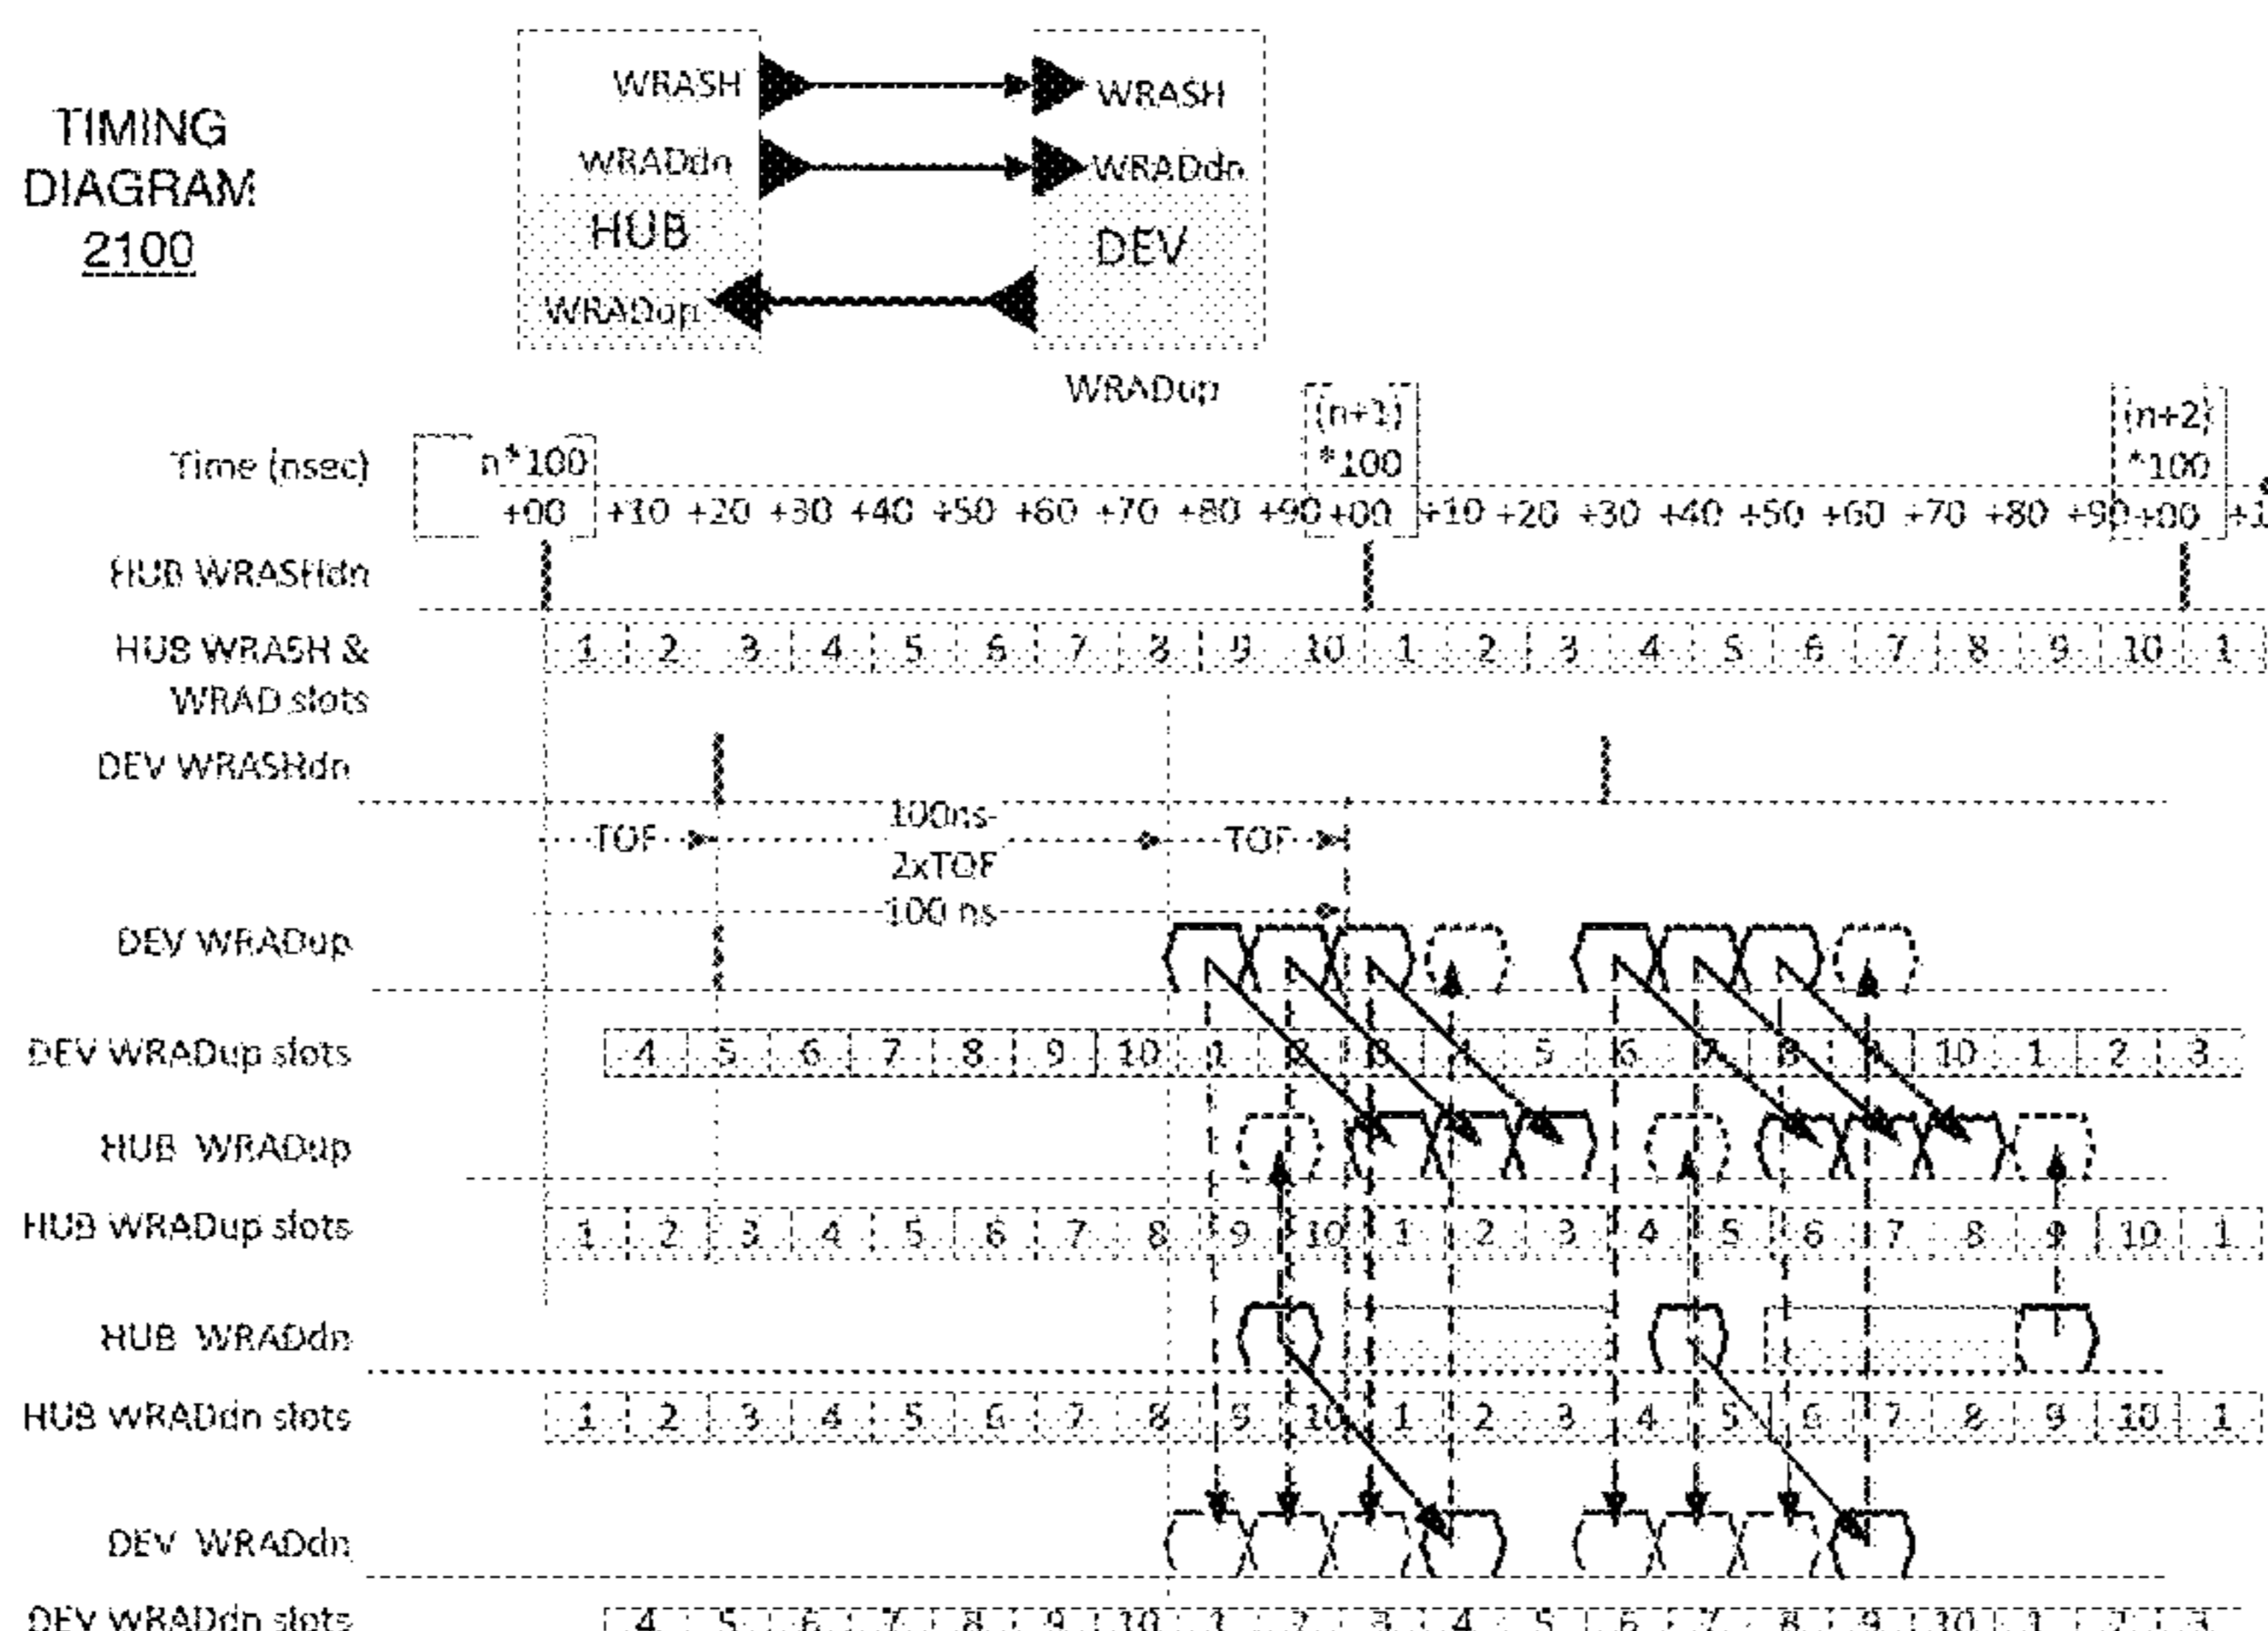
TIMING DIAGRAM 2100

WRASH
WRADdn
HUB
WRADup
WRASH
WRADdn
DEV
WRADup

Time (nsec)
n*100 +00 +10 +20 +30 +40 +50 +60 +70 +80 +90 (n+1) *100 +00 +10 +20 +30 +40 +50 +60 +70 +80 +90 (n+2) *100 +00 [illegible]

HUB WRASHdn

HUB WRASH & WRAD slots
1 2 3 4 5 6 7 8 9 10 1 2 3 4 5 6 7 8 9 10 1

DEV WRASHdn

TOF 100ns- 2xTOF TOF
100 ns

DEV WRADup

DEV WRADup slots
4 5 6 7 8 9 10 1 2 3 4 5 6 7 8 9 10 1 2 3

HUB WRADup

HUB WRADup slots
1 2 3 4 5 6 7 8 9 10 1 2 3 4 5 6 7 8 9 10 1

HUB WRADdn

HUB WRADdn slots
1 2 3 4 5 6 7 8 9 10 1 2 3 4 5 6 7 8 9 10 1

DEV WRADdn

DEV WRADdn slots
4 5 6 7 8 9 10 1 2 3 4 5 6 7 8 9 10 1 2 3